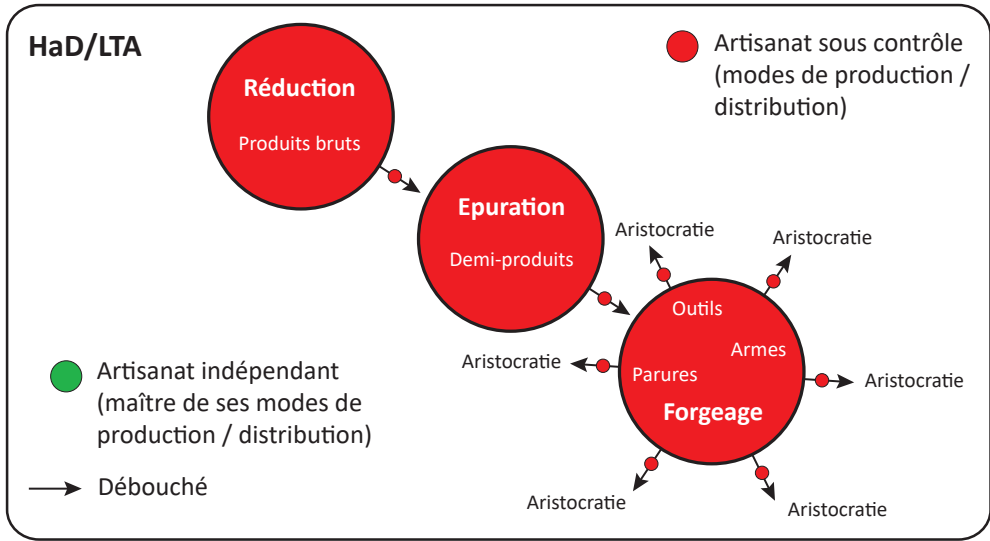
HaD/LTA

Artisanat sous contrôle (modes de production / distribution)

Réduction

Produits bruts

Epuration

Demi-produits

Aristocratie

Aristocratie

Outils

Armes

Parures

Forgeage

Aristocratie

Aristocratie

Aristocratie

Aristocratie

Artisanat indépendant (maître de ses modes de production / distribution)

Débouché